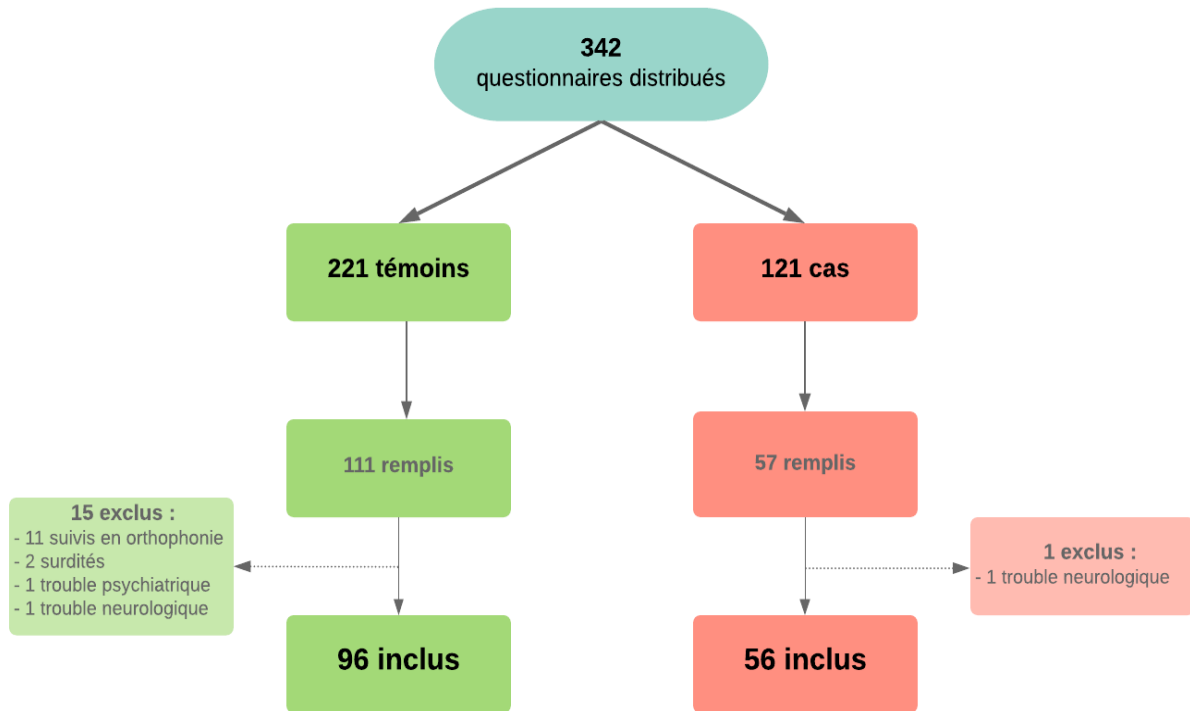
342
questionnaires distribués

221 témoins

121 cas

111 remplis

57 remplis

15 exclus :
- 11 suivis en orthophonie
- 2 surdités
- 1 trouble psychiatrique
- 1 trouble neurologique

1 exclus :
- 1 trouble neurologique

96 inclus

56 inclus